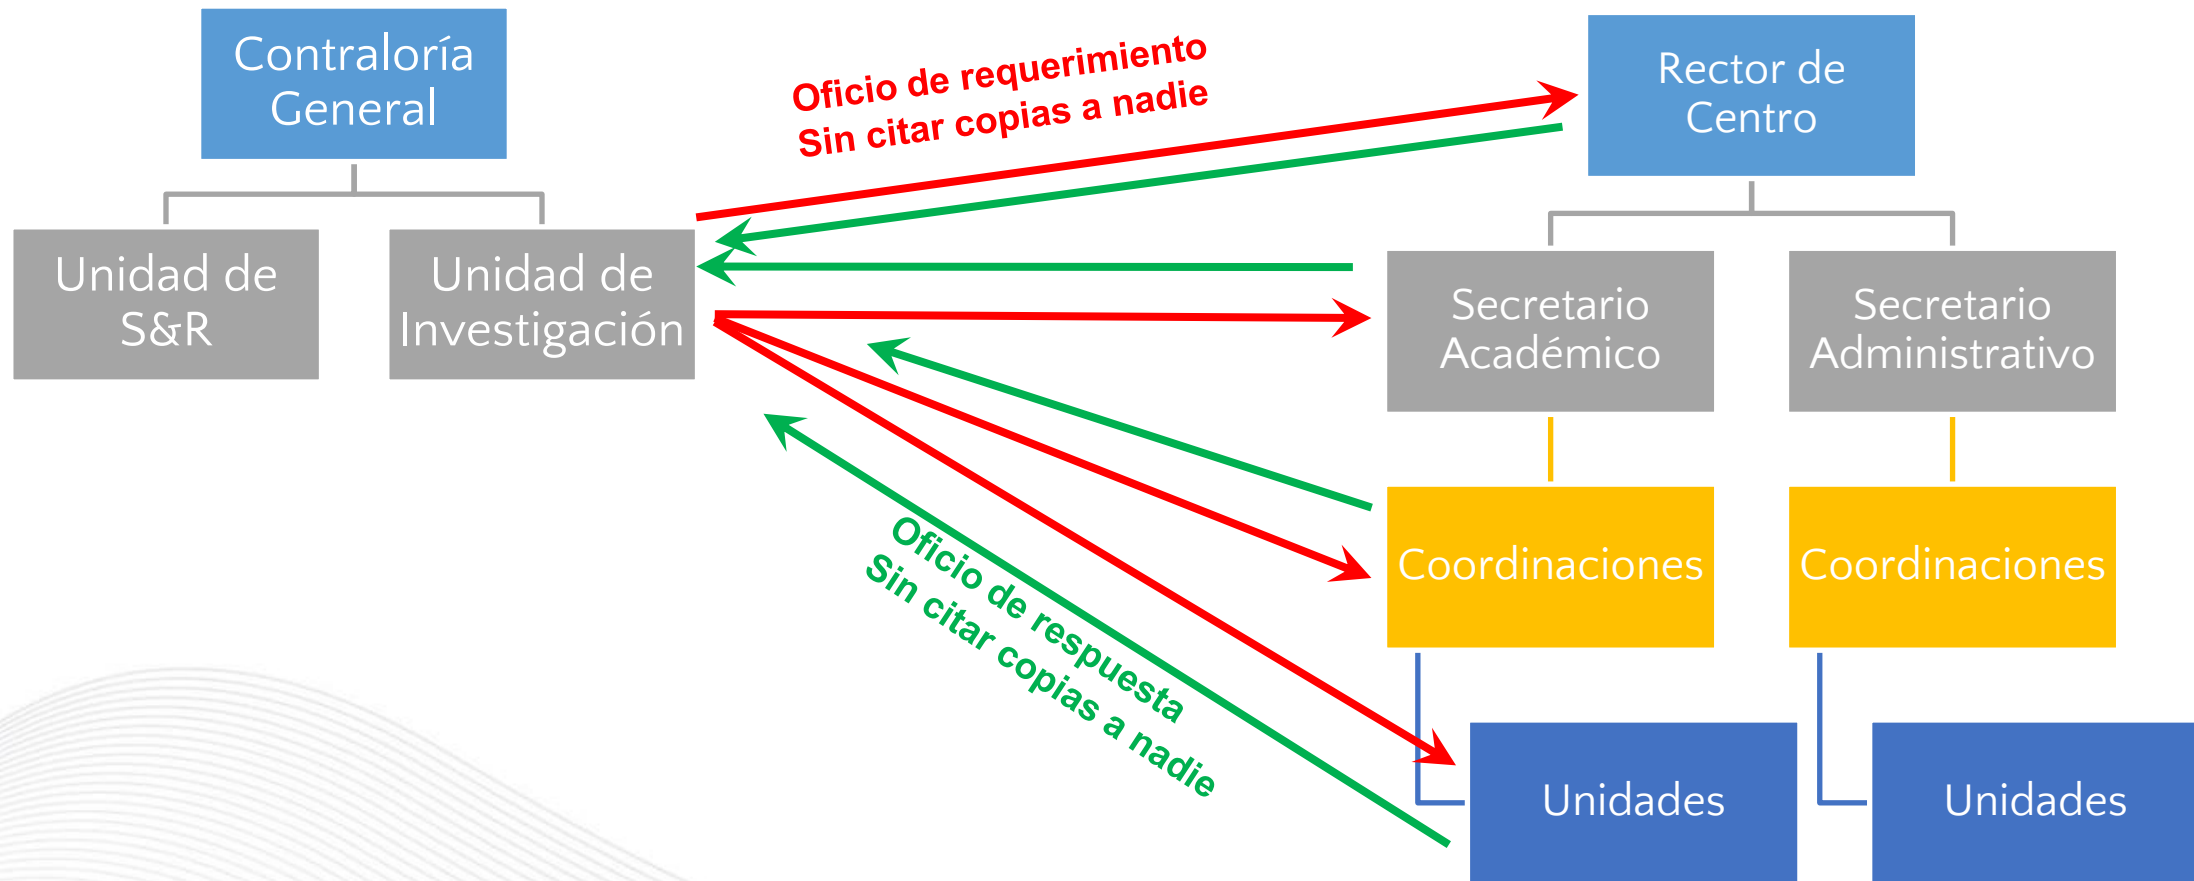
Contraloría General

Unidad de S&R

Unidad de Investigación

Oficio de requerimiento
Sin citar copias a nadie

Rector de Centro

Secretario Académico

Secretario Administrativo

Coordinaciones

Coordinaciones

Oficio de respuesta
Sin citar copias a nadie

Unidades

Unidades